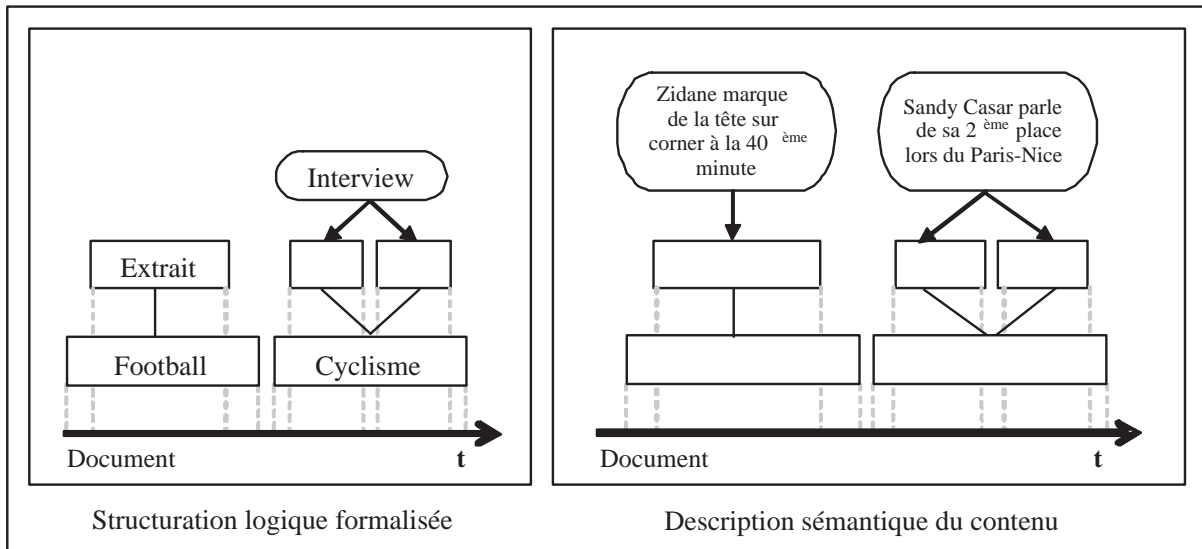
Interview

Extrait

Football

Cyclisme

Document

t

Structuration logique formalisée

Zidane marque de la tête sur corner à la 40 $^{ème}$ minute

Sandy Casar parle de sa 2 $^{ème}$ place lors du Paris-Nice

Document

t

Description sémantique du contenu